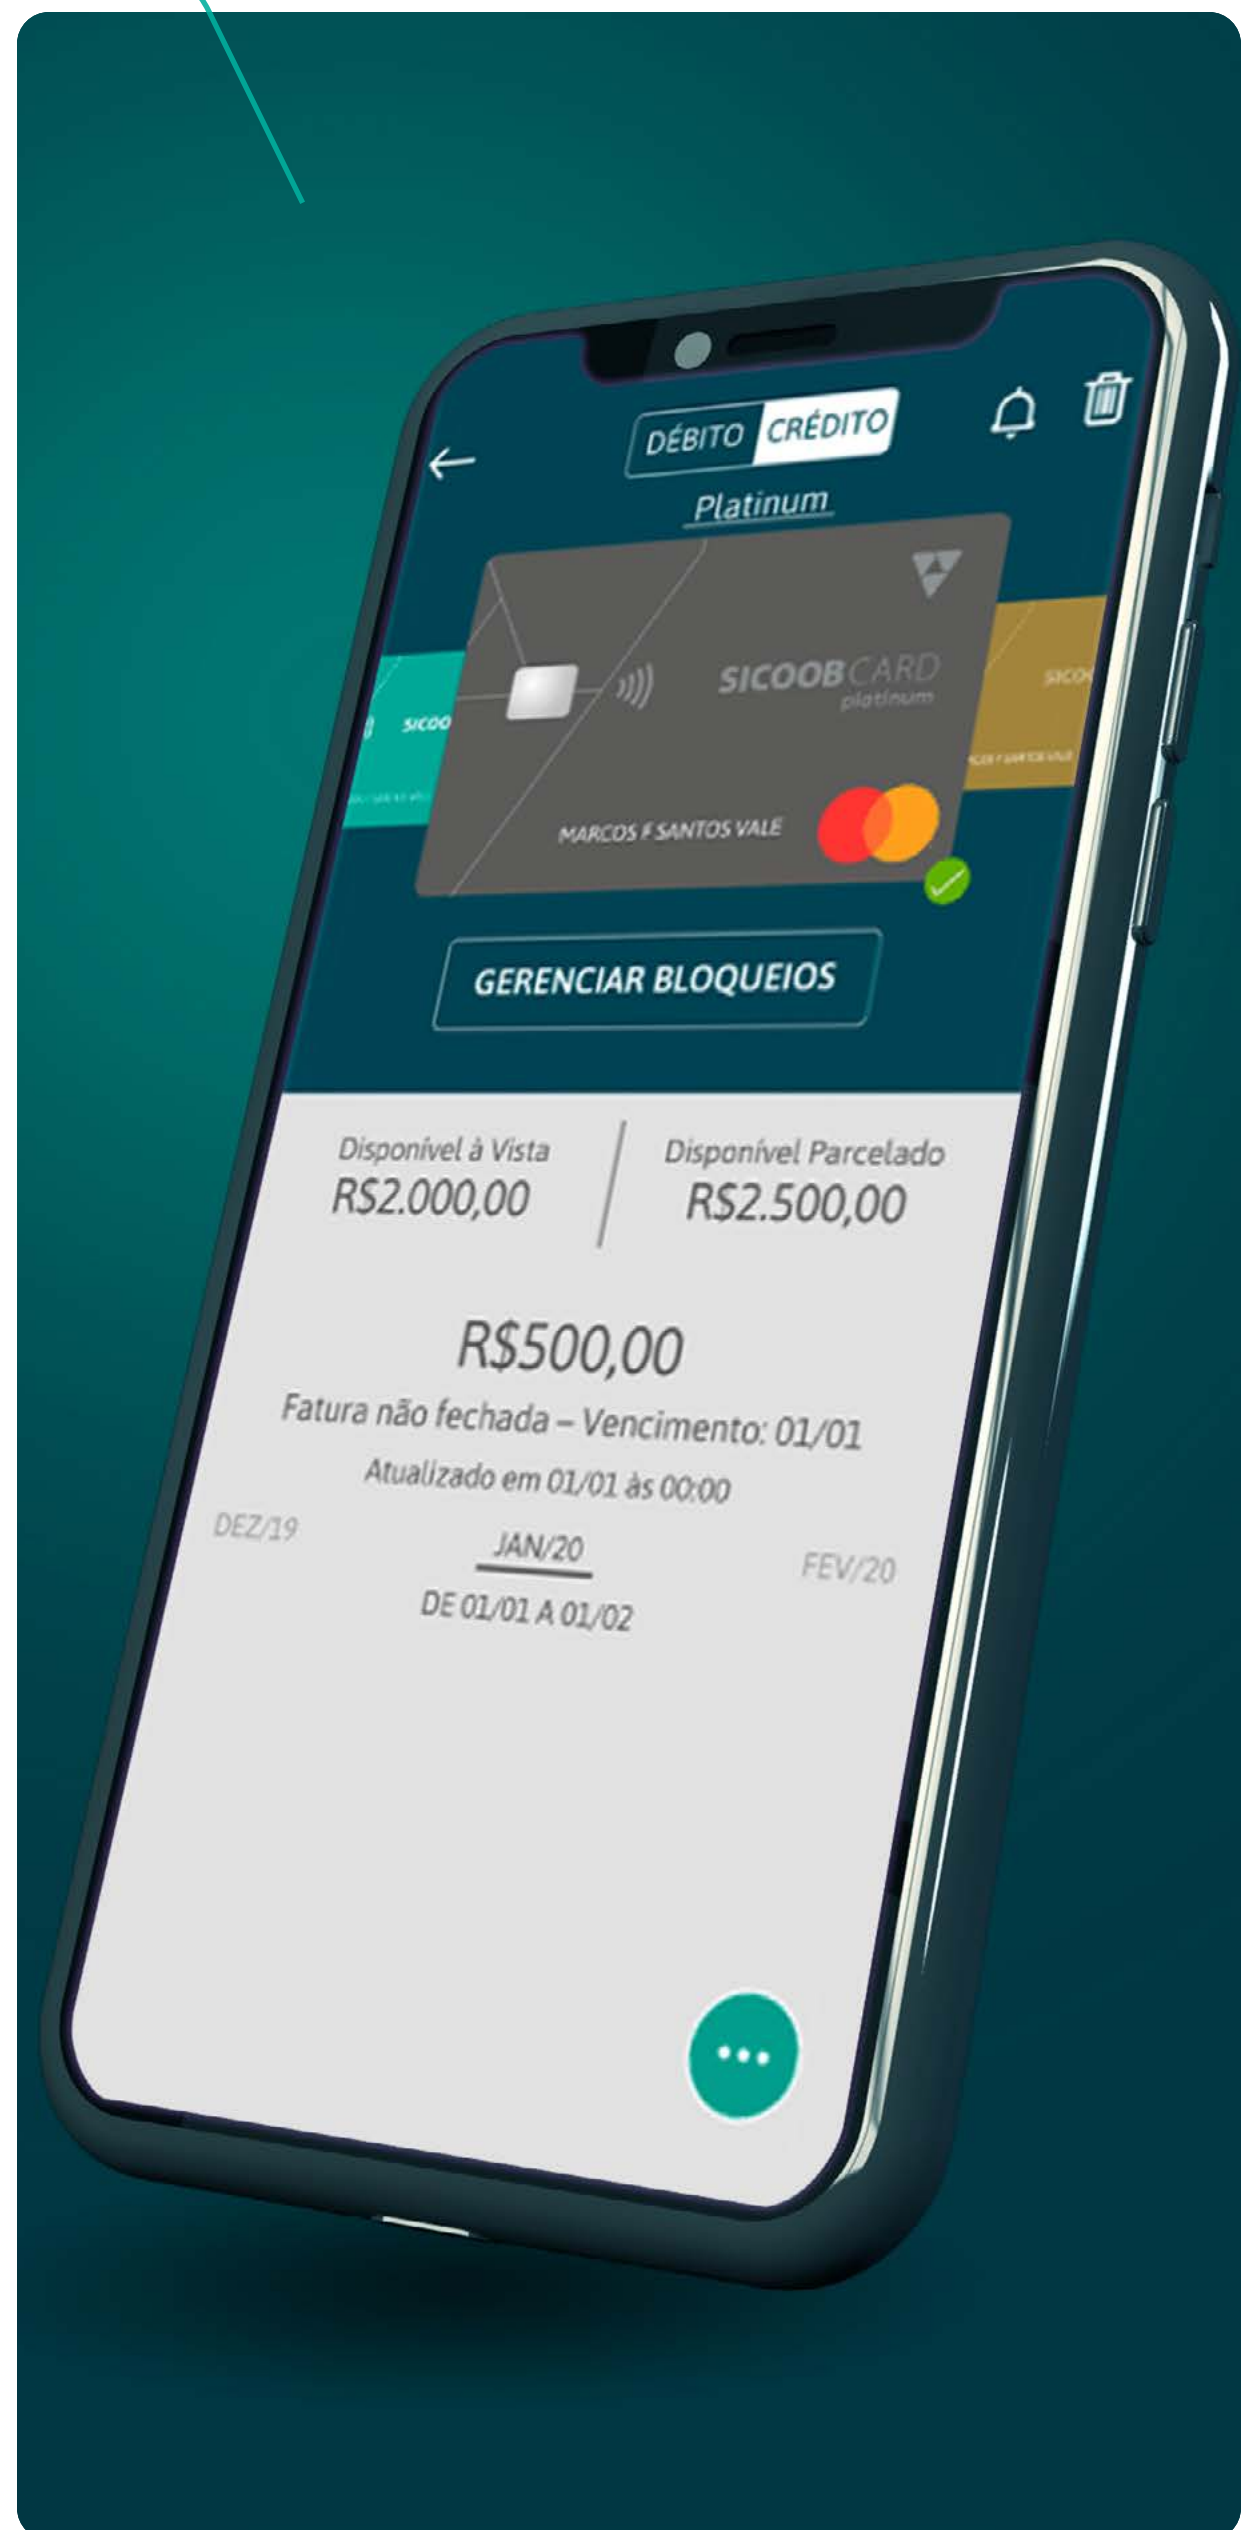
DÉBITO CRÉDITO

Platinum

SICOOB CARD
platinum

MARCOS F SANTOS VALE

GERENCIAR BLOQUEIOS

Disponível à Vista
R$2.000,00

Disponível Parcelado
R$2.500,00

R$500,00
Fatura não fechada – Vencimento: 01/01
Atualizado em 01/01 às 00:00

DEZ/19
JAN/20
FEV/20
DE 01/01 A 01/02

•••